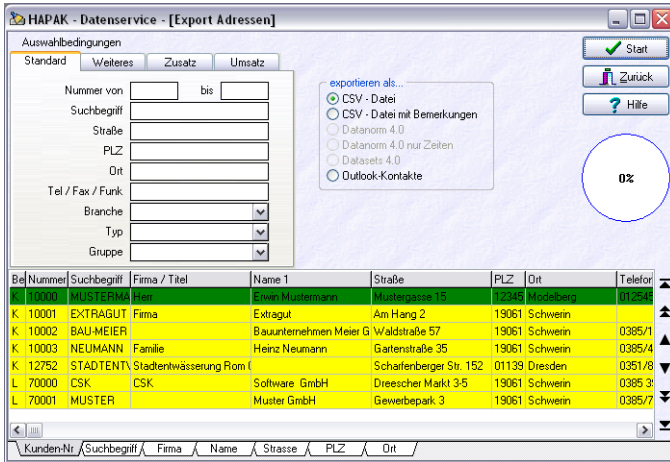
HAPAK - Datenservice - [Export Adressen]

Auswahlbedingungen

Standard | Weiteres | Zusatz | Umsatz

Nummer von
bis
Suchbegriff
Straße
PLZ
Ort
Tel / Fax / Funk
Branche
Typ
Gruppe

exportieren als...
CSV - Datei
CSV - Datei mit Bemerkungen
Datanorm 4.0
Datanorm 4.0 nur Zeiten
Datasets 4.0
Outlook-Kontakte

Start
Zurück
Hilfe

0%

| Be | Nummer | Suchbegriff | Firma / Titel | Name 1 | Straße | PLZ | Ort | Telefon |
|---|---|---|---|---|---|---|---|---|
| K | 10000 | MUSTERMA | Herr | Erwin Mustermann | Mustergasse 15 | 12345 | Modelberg | 012345 |
| K | 10001 | EXTRAGUT | Firma | Extragut | Am Hang 2 | 19061 | Schwerin | |
| K | 10002 | BAU-MEIER | | Bauunternehmen Meier G | Waldstraße 57 | 19061 | Schwerin | 0385/1 |
| K | 10003 | NEUMANN | Familie | Heinz Neumann | Gartenstraße 35 | 19061 | Schwerin | 0385/4 |
| K | 12752 | STADTENTV | Stadtentwässerung Rom ( | | Scharfenberger Str. 152 | 01139 | Dresden | 0351/8 |
| L | 70000 | CSK | CSK | Software GmbH | Dreescher Markt 3-5 | 19061 | Schwerin | 0385 3 |
| L | 70001 | MUSTER | | Muster GmbH | Gewerbepark 3 | 19061 | Schwerin | 0385/7 |

Kunden-Nr. | Suchbegriff | Firma | Name | Strasse | PLZ | Ort